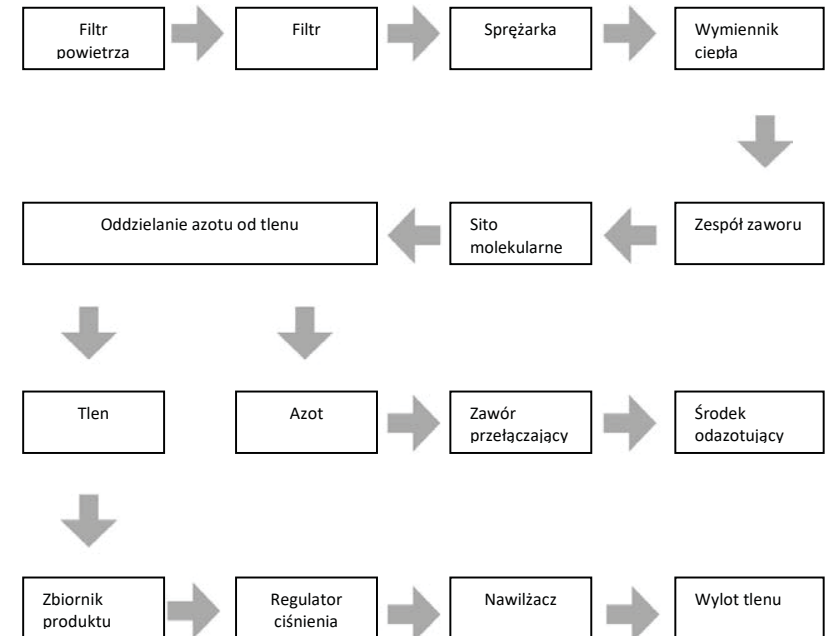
Filtr powietrza

Filtr

Sprężarka

Wymiennik ciepła

Zespół zaworu

Sito molekularne

Oddzielanie azotu od tlenu

Tlen

Azot

Zawór przełączający

Środek odazotujący

Zbiornik produktu

Regulator ciśnienia

Nawilżacz

Wylot tlenu